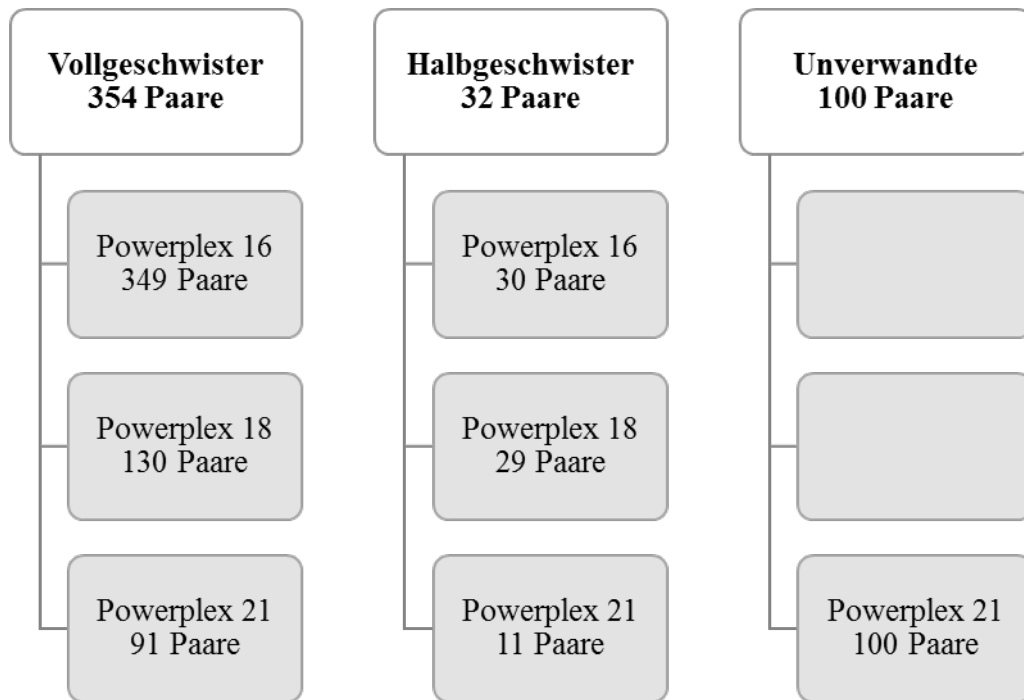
Vollgeschwister
354 Paare

Powerplex 16
349 Paare

Powerplex 18
130 Paare

Powerplex 21
91 Paare

Halbgeschwister
32 Paare

Powerplex 16
30 Paare

Powerplex 18
29 Paare

Powerplex 21
11 Paare

Unverwandte
100 Paare

Powerplex 21
100 Paare